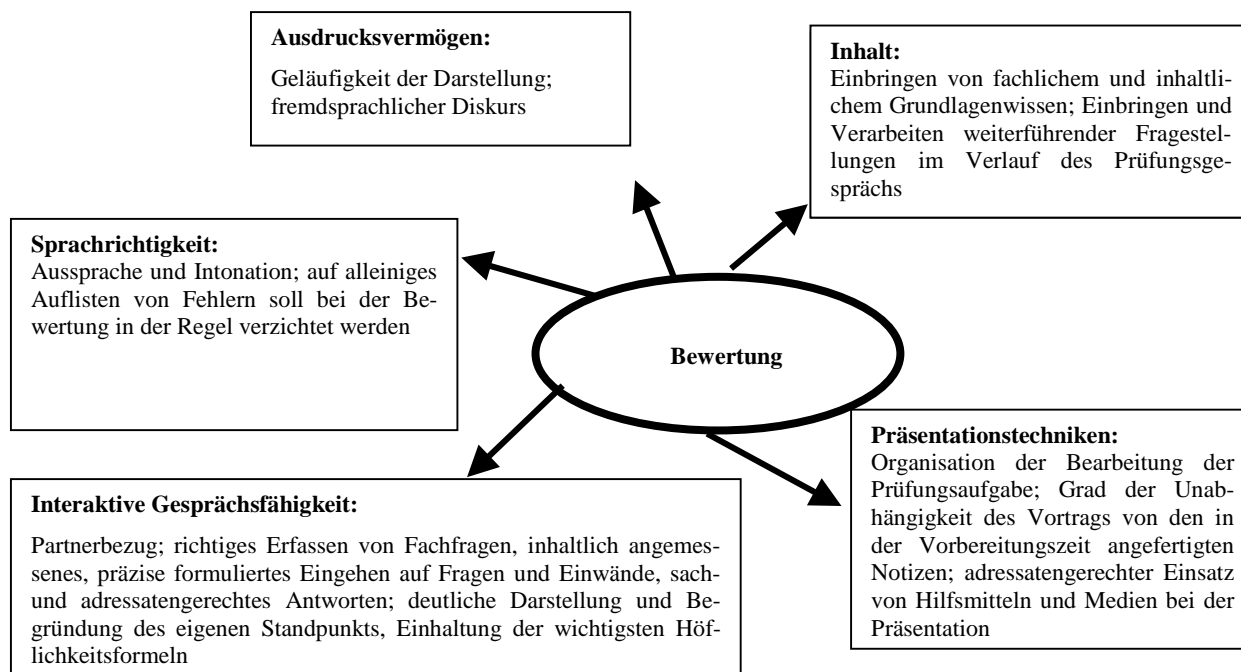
**Ausdrucksvermögen:**

Geläufigkeit der Darstellung; fremdsprachlicher Diskurs

**Inhalt:**
Einbringen von fachlichem und inhaltlichem Grundlagenwissen; Einbringen und Verarbeiten weiterführender Fragestellungen im Verlauf des Prüfungsgesprächs

**Sprachrichtigkeit:**
Aussprache und Intonation; auf alleiniges Auflisten von Fehlern soll bei der Bewertung in der Regel verzichtet werden

**Bewertung**

**Präsentationstechniken:**
Organisation der Bearbeitung der Prüfungsaufgabe; Grad der Unabhängigkeit des Vortrags von den in der Vorbereitungszeit angefertigten Notizen; adressatengerechter Einsatz von Hilfsmitteln und Medien bei der Präsentation

**Interaktive Gesprächsfähigkeit:**

Partnerbezug; richtiges Erfassen von Fachfragen, inhaltlich angemessenes, präzise formuliertes Eingehen auf Fragen und Einwände, sach- und adressatengerechtes Antworten; deutliche Darstellung und Begründung des eigenen Standpunkts, Einhaltung der wichtigsten Höflichkeitsformeln